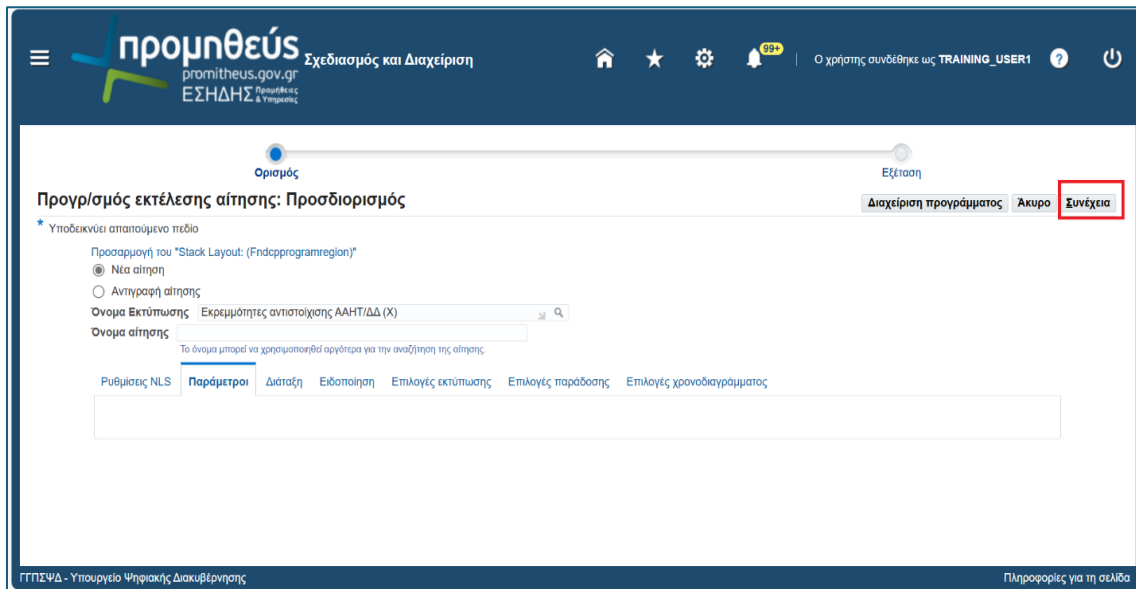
προμηθεύς promitheus.gov.gr ΕΣΗΔΗΣ Προμήθειες & Υπηρεσίες Σχεδιασμός και Διαχείριση

99+

Ο χρήστης συνδέθηκε ως TRAINING_USER1

Ορισμός

Εξέταση

Προγρ/σμός εκτέλεσης αίτησης: Προσδιορισμός

Διαχείριση προγράμματος Άκυρο Συνέχεια

* Υποδεικνύει απαιτούμενο πεδίο

Προσαρμογή του "Stack Layout: (Fndcpprogramregion)"

Νέα αίτηση

Αντιγραφή αίτησης

Όνομα Εκτύπωσης Εκρεμμότητες αντιστοίχισης ΑΑΗΤ/ΔΔ (Χ)

Όνομα αίτησης

Το όνομα μπορεί να χρησιμοποιηθεί αργότερα για την αναζήτηση της αίτησης

Ρυθμίσεις NLS Παράμετροι Διάταξη Ειδοποίηση Επιλογές εκτύπωσης Επιλογές παράδοσης Επιλογές χρονοδιαγράμματος

ΓΓΠΣΨΔ - Υπουργείο Ψηφιακής Διακυβέρνησης

Πληροφορίες για τη σελίδα